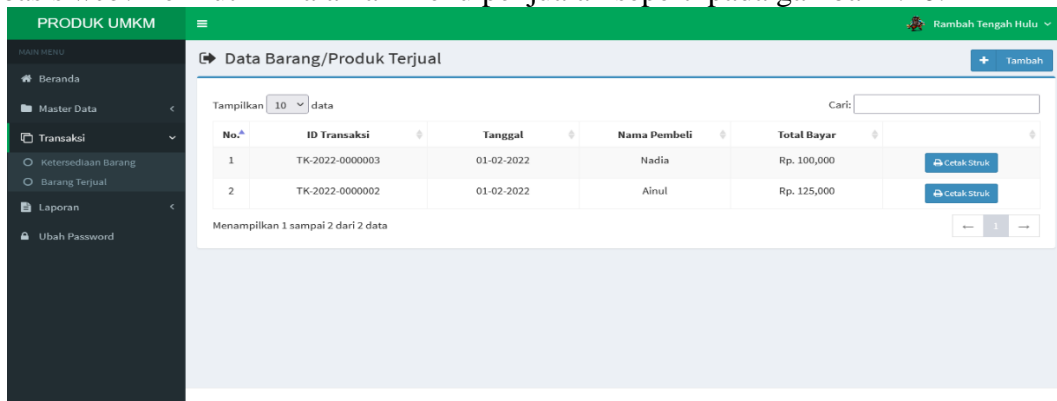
PRODUK UMKM

Rambah Tengah Hulu

MAIN MENU

Beranda

Master Data

Transaksi

Ketersediaan Barang

Barang Terjual

Laporan

Ubah Password

Data Barang/Produk Terjual

Tambah

Tampilkan 10 data

Cari:

| No. | ID Transaksi | Tanggal | Nama Pembeli | Total Bayar | |
|---|---|---|---|---|---|
| 1 | TK-2022-0000003 | 01-02-2022 | Nadia | Rp. 100,000 | Cetak Struk |
| 2 | TK-2022-0000002 | 01-02-2022 | Ainul | Rp. 125,000 | Cetak Struk |

Menampilkan 1 sampai 2 dari 2 data

← 1 →